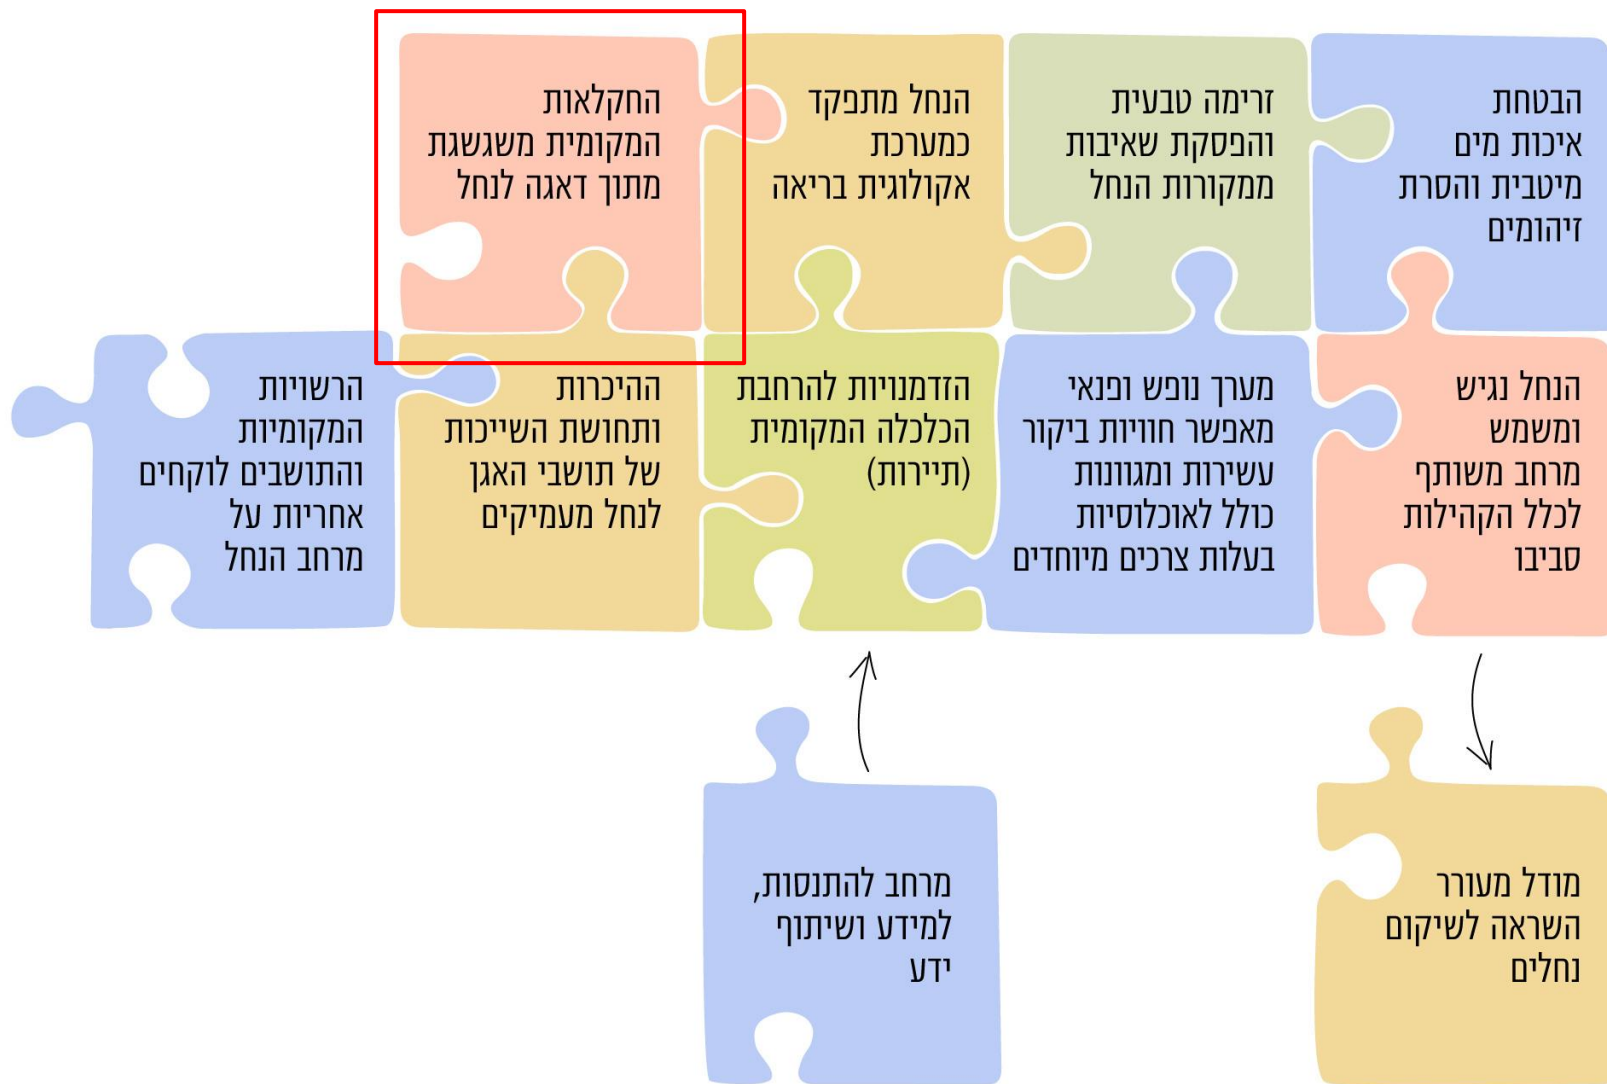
הבטחת איכות מים מיטבית והסרת זיהומים

זרימה טבעית והפסקת שאיבות ממקורות הנחל

הנחל מתפקד כמערכת אקולוגית בריאה

החקלאות המקומית משגשגת מתוך דאגה לנחל

הנחל נגיש ומשמש מרחב משותף לכלל הקהילות סביבו

מערך נופש ופנאי מאפשר חוויות ביקור עשירות ומגוונות כולל לאוכלוסיות בעלות צרכים מיוחדים

הזדמנויות להרחבת הכלכלה המקומית (תיירות)

ההיכרות ותחושת השייכות של תושבי האגן לנחל מעמיקים

הרשויות המקומיות והתושבים לוקחים אחריות על מרחב הנחל

מודל מעורר השראה לשיקום נחלים

מרחב להתנסות, למידע ושיתוף ידע